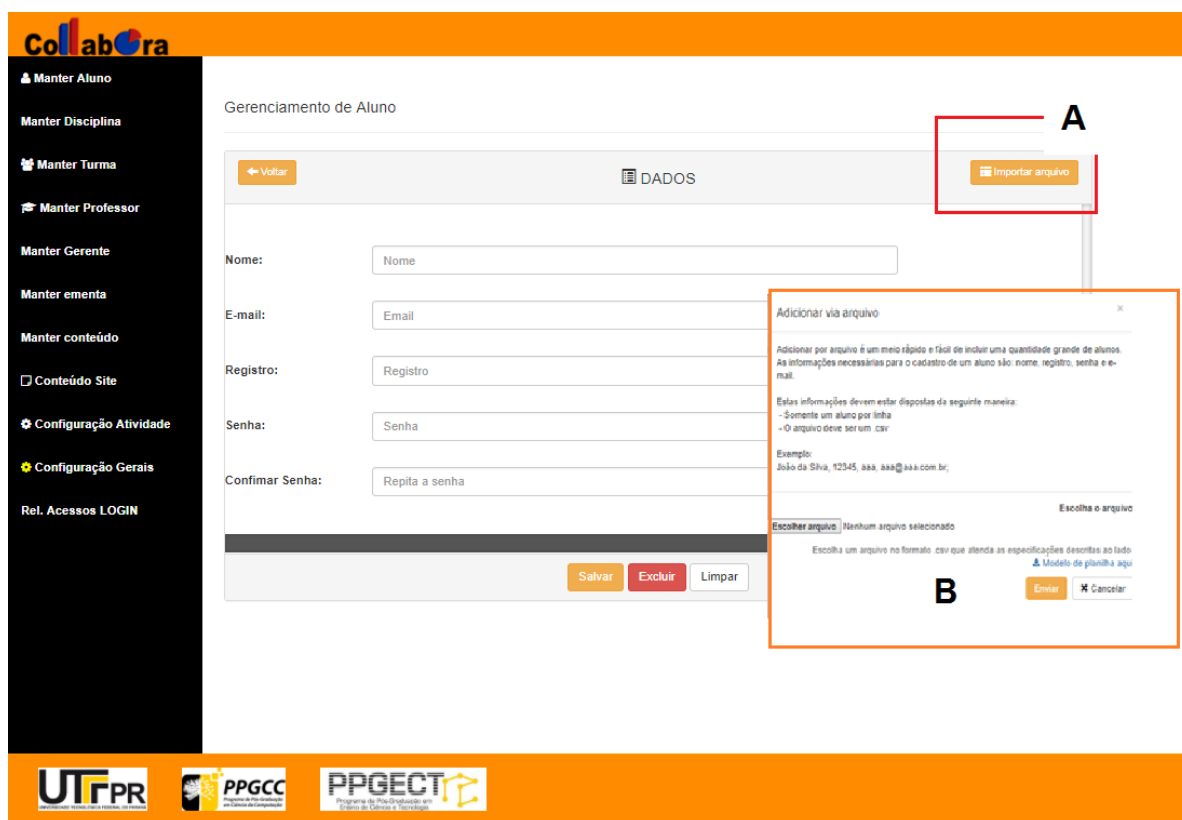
Collabora

Manter Aluno
Manter Disciplina
Manter Turma
Manter Professor
Manter Gerente
Manter ementa
Manter conteúdo
Conteúdo Site
Configuração Atividade
Configuração Gerais
Rel. Acessos LOGIN

Gerenciamento de Aluno

A

Voltar
DADOS
Importar arquivo

Nome: Nome
E-mail: Email
Registro: Registro
Senha: Senha
Confimar Senha: Repita a senha

Salvar Excluir Limpar

Adicionar via arquivo ×

Adicionar por arquivo é um meio rápido e fácil de incluir uma quantidade grande de alunos. As informações necessárias para o cadastro de um aluno são: nome, registro, senha e e-mail.

Estas informações devem estar dispostas da seguinte maneira:
- Somente um aluno por linha
- O arquivo deve ser um .csv

Exemplo:
João da Silva, 12345, aaa, aaa@aaa.com.br;

Escolha o arquivo
Escolher arquivo Nenhum arquivo selecionado
Escolha um arquivo no formato .csv que atenda as especificações descritas ao lado.
Modelo de planilha aqui

B

Enviar Cancelar

UTFPR UNIVERSIDADE TECNOLÓGICA FEDERAL DO PARANÁ
PPGCC Programa de Pós-Graduação em Ciência da Computação
PPGECT Programa de Pós-Graduação em Ensino de Ciência e Tecnologia